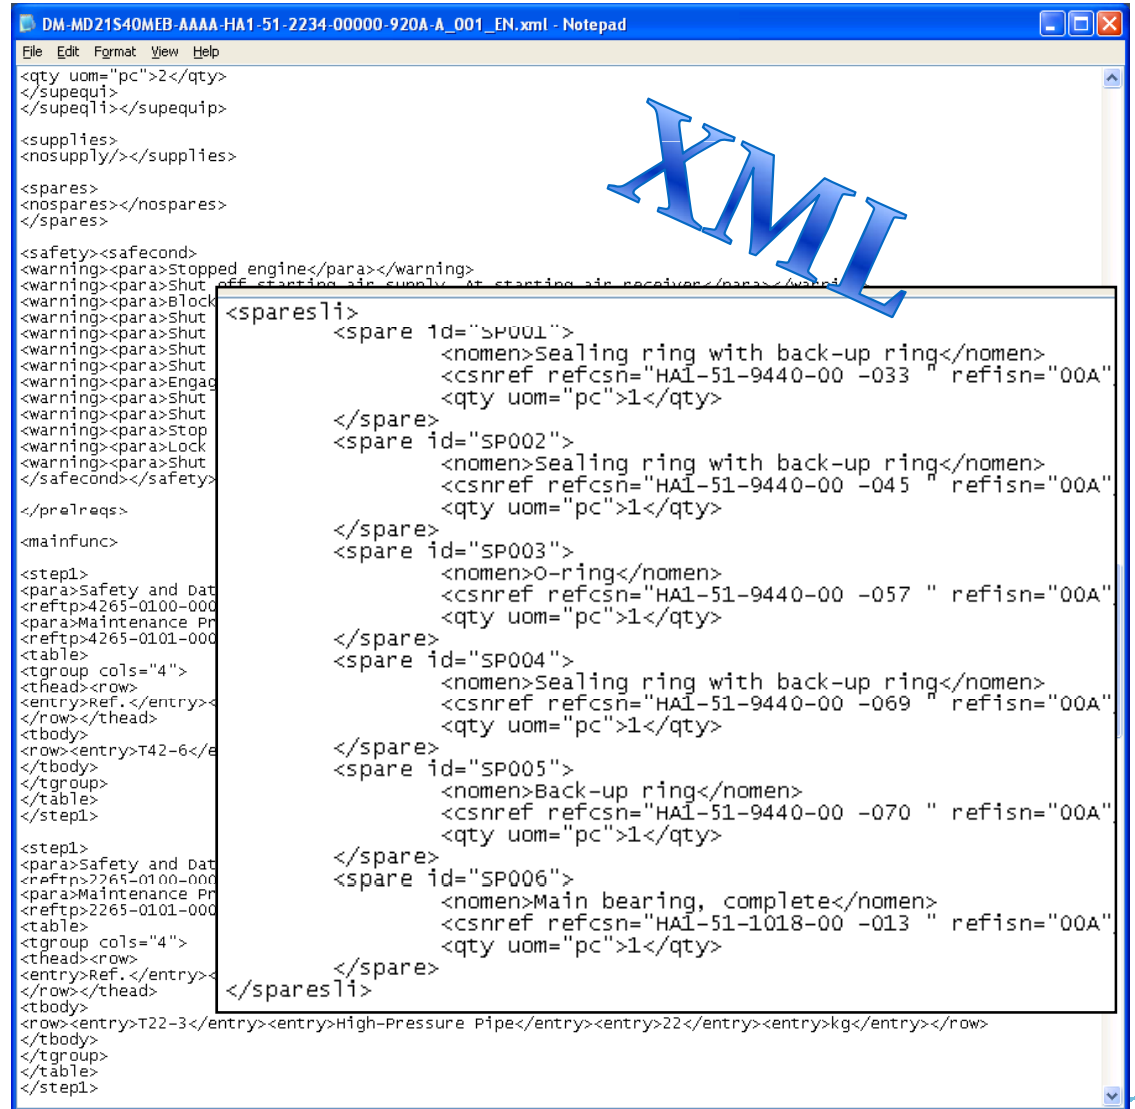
DM-MD21S40MEB-AAAA-HA1-51-2234-00000-920A-A_001_EN.xml - Notepad

File Edit Format View Help

<qty uom="pc">2</qty>
</supequi>
</supeqli></supequip>

<supplies>
<nosupply/></supplies>

<spares>
<nospares></nospares>
</spares>

<safety><safecond>
<warning><para>Stopped engine</para></warning>
<warning><para>Shut off starting air supply. At starting air receiver</para></warni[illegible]
<warning><para>Block
<warning><para>Shut
<warning><para>Shut
<warning><para>Shut
<warning><para>Shut
<warning><para>Shut
<warning><para>Engag
<warning><para>Shut
<warning><para>Shut
<warning><para>Stop
<warning><para>Lock
<warning><para>Shut
</safecond></safety>

</prelreqs>

<mainfunc>

<step1>
<para>Safety and Dat
<reftp>4265-0100-000
<para>Maintenance Pr
<reftp>4265-0101-000
<table>
<tgroup cols="4">
<thead><row>
<entry>Ref.</entry><
</row></thead>
<tbody>
<row><entry>T42-6</e
</tbody>
</tgroup>
</table>
</step1>

<step1>
<para>Safety and Dat
<reftp>2265-0100-000
<para>Maintenance Pr
<reftp>2265-0101-000
<table>
<tgroup cols="4">
<thead><row>
<entry>Ref.</entry><
</row></thead>
<tbody>
<row><entry>T22-3</entry><entry>High-Pressure Pipe</entry><entry>22</entry><entry>kg</entry></row>
</tbody>
</tgroup>
</table>
</step1>

XML

<платesli>
<spare id="SP001">
<nomen>Sealing ring with back-up ring</nomen>
<csnref refcsn="HA1-51-9440-00 -033 " refisn="00A"
<qty uom="pc">1</qty>
</spare>
<spare id="SP002">
<nomen>Sealing ring with back-up ring</nomen>
<csnref refcsn="HA1-51-9440-00 -045 " refisn="00A"
<qty uom="pc">1</qty>
</spare>
<spare id="SP003">
<nomen>O-ring</nomen>
<csnref refcsn="HA1-51-9440-00 -057 " refisn="00A"
<qty uom="pc">1</qty>
</spare>
<spare id="SP004">
<nomen>Sealing ring with back-up ring</nomen>
<csnref refcsn="HA1-51-9440-00 -069 " refisn="00A"
<qty uom="pc">1</qty>
</spare>
<spare id="SP005">
<nomen>Back-up ring</nomen>
<csnref refcsn="HA1-51-9440-00 -070 " refisn="00A"
<qty uom="pc">1</qty>
</spare>
<spare id="SP006">
<nomen>Main bearing, complete</nomen>
<csnref refcsn="HA1-51-1018-00 -013 " refisn="00A"
<qty uom="pc">1</qty>
</spare>
</sparesli>